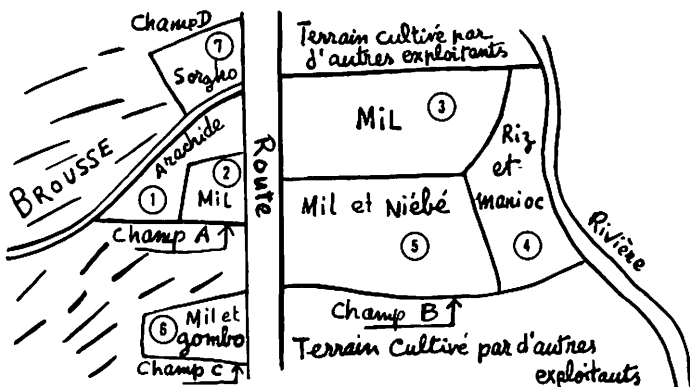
ChampD

7 Sorgho

Terrain cultivé par d'autres exploitants

MiL 3

Riz et manioc

BROUSSE

Arachide

1

2 MiL

Route

Mil et Niébé

5

4

Rivière

Champ A

Champ B

6 Mil et gombo

Champ C

Terrain Cultivé par d'autres exploitants